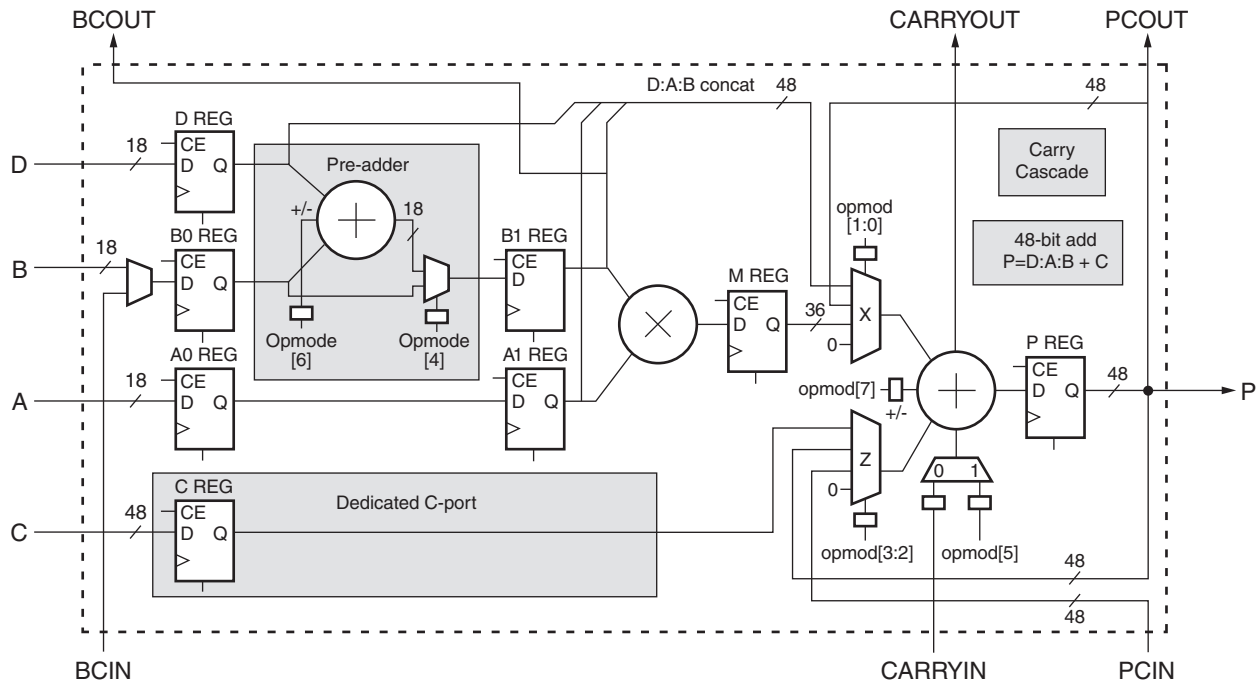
BCOUT
CARRYOUT
PCOUT
D:A:B concat
48
48
D REG
CE
D
Q
18
D
Pre-adder
+/-
18
Carry Cascade
opmod [1:0]
48-bit add P=D:A:B + C
18
B
B0 REG
CE
D
Q
B1 REG
CE
D
M REG
CE
D
Q
36
X
0
Opmode [6]
Opmode [4]
A0 REG
CE
D
Q
18
A
A1 REG
CE
D
Q
P REG
CE
D
Q
48
P
opmod[7]
+/-
Z
0
0
1
C REG
CE
D
Q
48
C
Dedicated C-port
opmod[3:2]
opmod[5]
48
48
BCIN
CARRYIN
PCIN